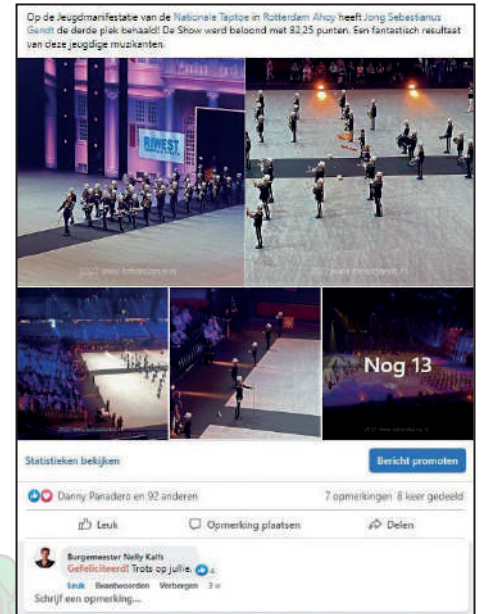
Op de Jeugdmanifestatie van de Nationale Taptoe in Rotterdam Ahoy heeft Jong Sebastianus Gendt de derde plek behaald! De Show werd beloond met 82,25 punten. Een fantastisch resultaat van deze jeugdige muzikanten.

RIWEST

Nog 13

Statistieken bekijken

Bericht promoten

Danny Panadero en 92 anderen

7 opmerkingen 8 keer gedeeld

Leuk

Opmerking plaatsen

Delen

Burgemeester Nelly Kalfs
Gefeliciteerd! Trots op jullie.
Leuk Beantwoorden Verbergen 3 w

Schrijf een opmerking...